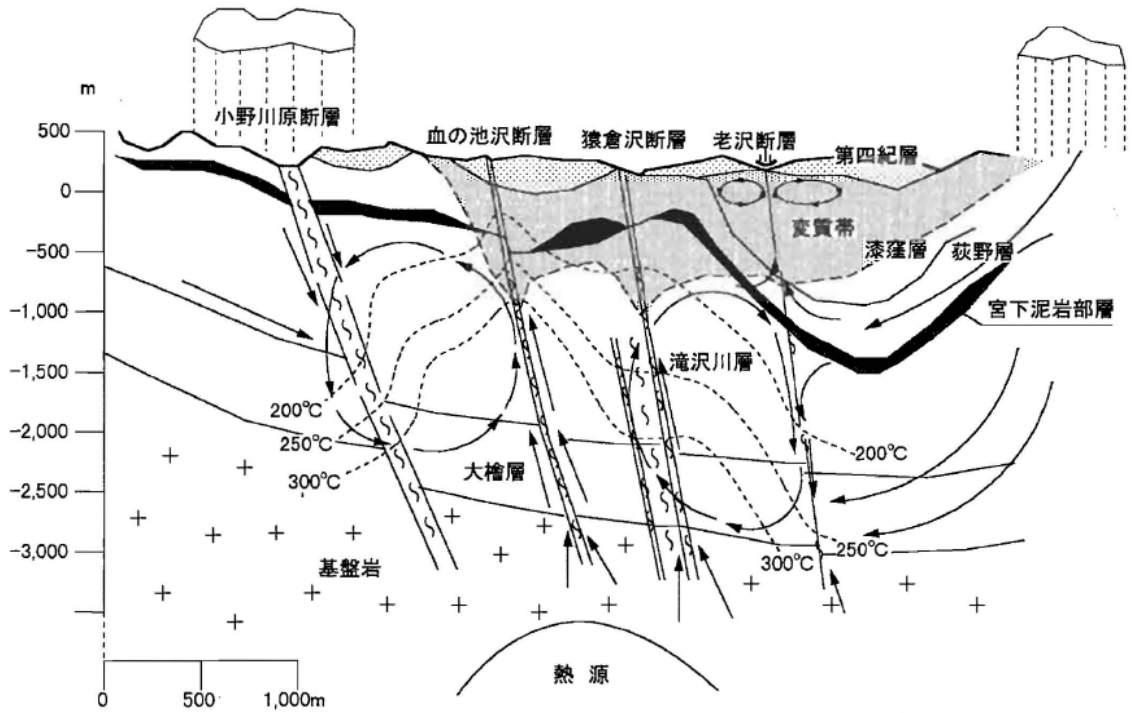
m

500

0

-500

-1,000

-1,500

-2,000

-2,500

-3,000

小野川原断層

血の池沢断層

猿倉沢断層

老沢断層

第四紀層

変質帯

漆窪層

荻野層

宮下泥岩部層

滝沢川層

200°C

250°C

300°C

大槍層

200°C

300°C

250°C

基盤岩

熱 源

0

500

1,000m